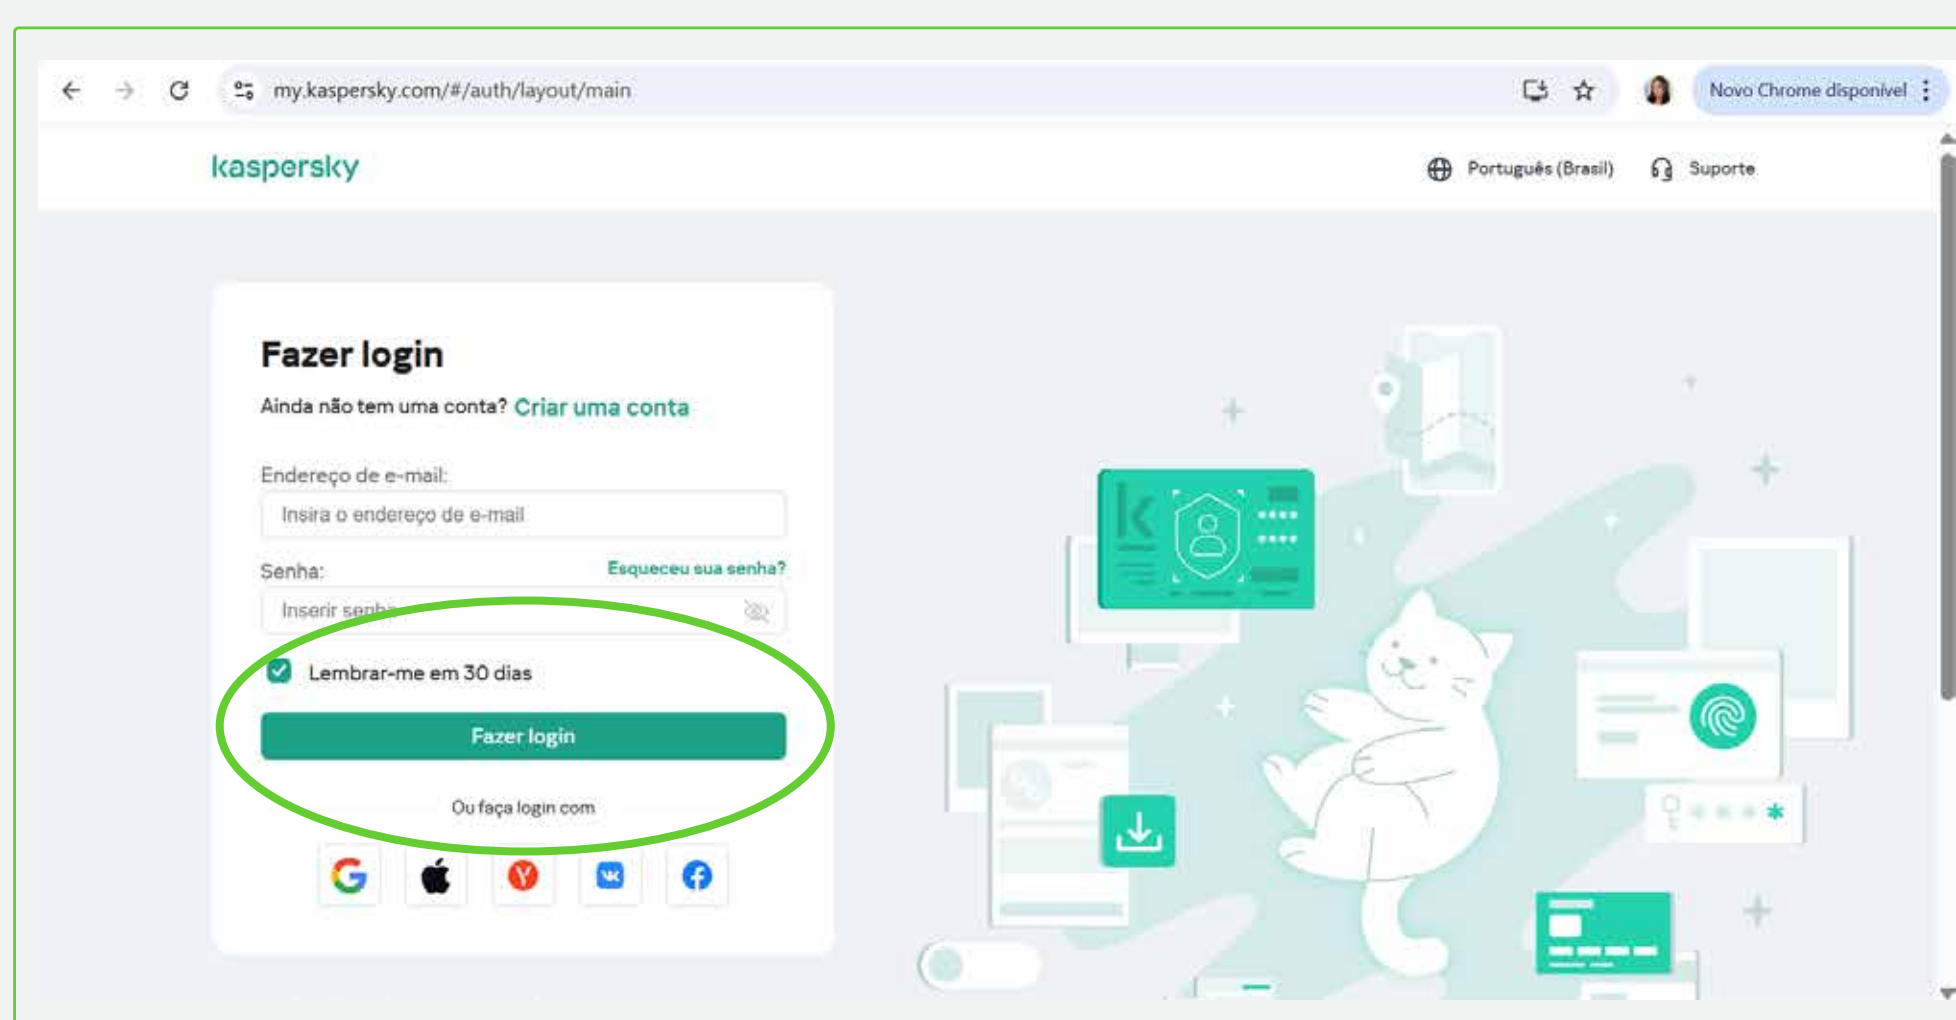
my.kaspersky.com/#/auth/layout/main

Novo Chrome disponível

kaspersky

Português (Brasil) Suporte

Fazer login

Ainda não tem uma conta? Criar uma conta

Endereço de e-mail:

Insira o endereço de e-mail

Senha: Esqueceu sua senha?

Inserir senha

Lembrar-me em 30 dias

Fazer login

Ou faça login com